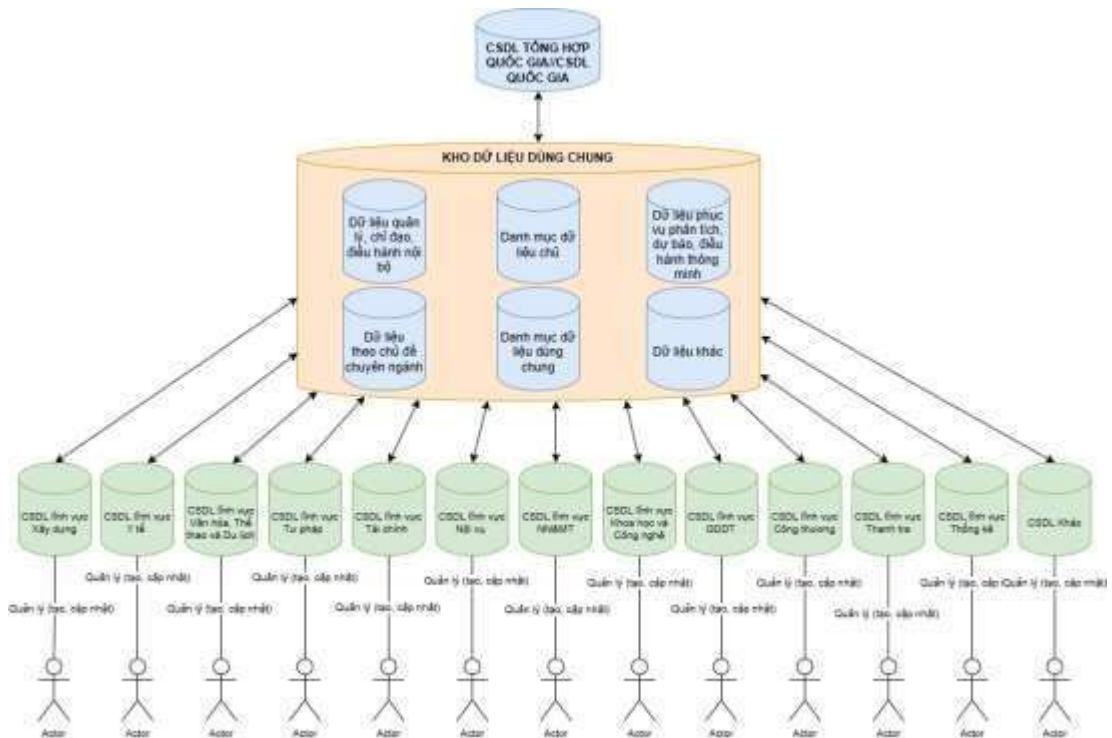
CSDL TỔNG HỢP QUỐC GIA/CSDL QUỐC GIA

KHO DỮ LIỆU DÙNG CHUNG

Dữ liệu quản lý, chỉ đạo, điều hành nội bộ

Danh mục dữ liệu chủ

Dữ liệu phục vụ phân tích, dự báo, điều hành thông minh

Dữ liệu theo chủ đề chuyên ngành

Danh mục dữ liệu dùng chung

Dữ liệu khác

CSDL lĩnh vực Xây dựng

CSDL lĩnh vực Y tế

CSDL lĩnh vực Văn hóa, Thể thao và Du lịch

CSDL lĩnh vực Tư pháp

CSDL lĩnh vực Tài chính

CSDL lĩnh vực Nội vụ

CSDL lĩnh vực NN&MT

CSDL lĩnh vực Khoa học và Công nghệ

CSDL lĩnh vực GDĐT

CSDL lĩnh vực Công thương

CSDL lĩnh vực Thanh tra

CSDL lĩnh vực Thống kê

CSDL Khác

Quản lý (tạo, cập nhật)

Quản lý (tạo, cập nhật)

Quản lý (tạo, cập nhật)

Quản lý (tạo, cập nhật)

Quản lý (tạo, cập nhật)

Quản lý (tạo, cập nhật)

Quản lý (tạo, cập nhật)

Quản lý (tạo, cập nhật)

Quản lý (tạo, cập nhật)

Quản lý (tạo, cập nhật)

Quản lý (tạo, cập nhật)

Quản lý (tạo, cập Quản lý (tạo, cập nhật)

Actor Actor Actor Actor Actor Actor Actor Actor Actor Actor Actor Actor Actor